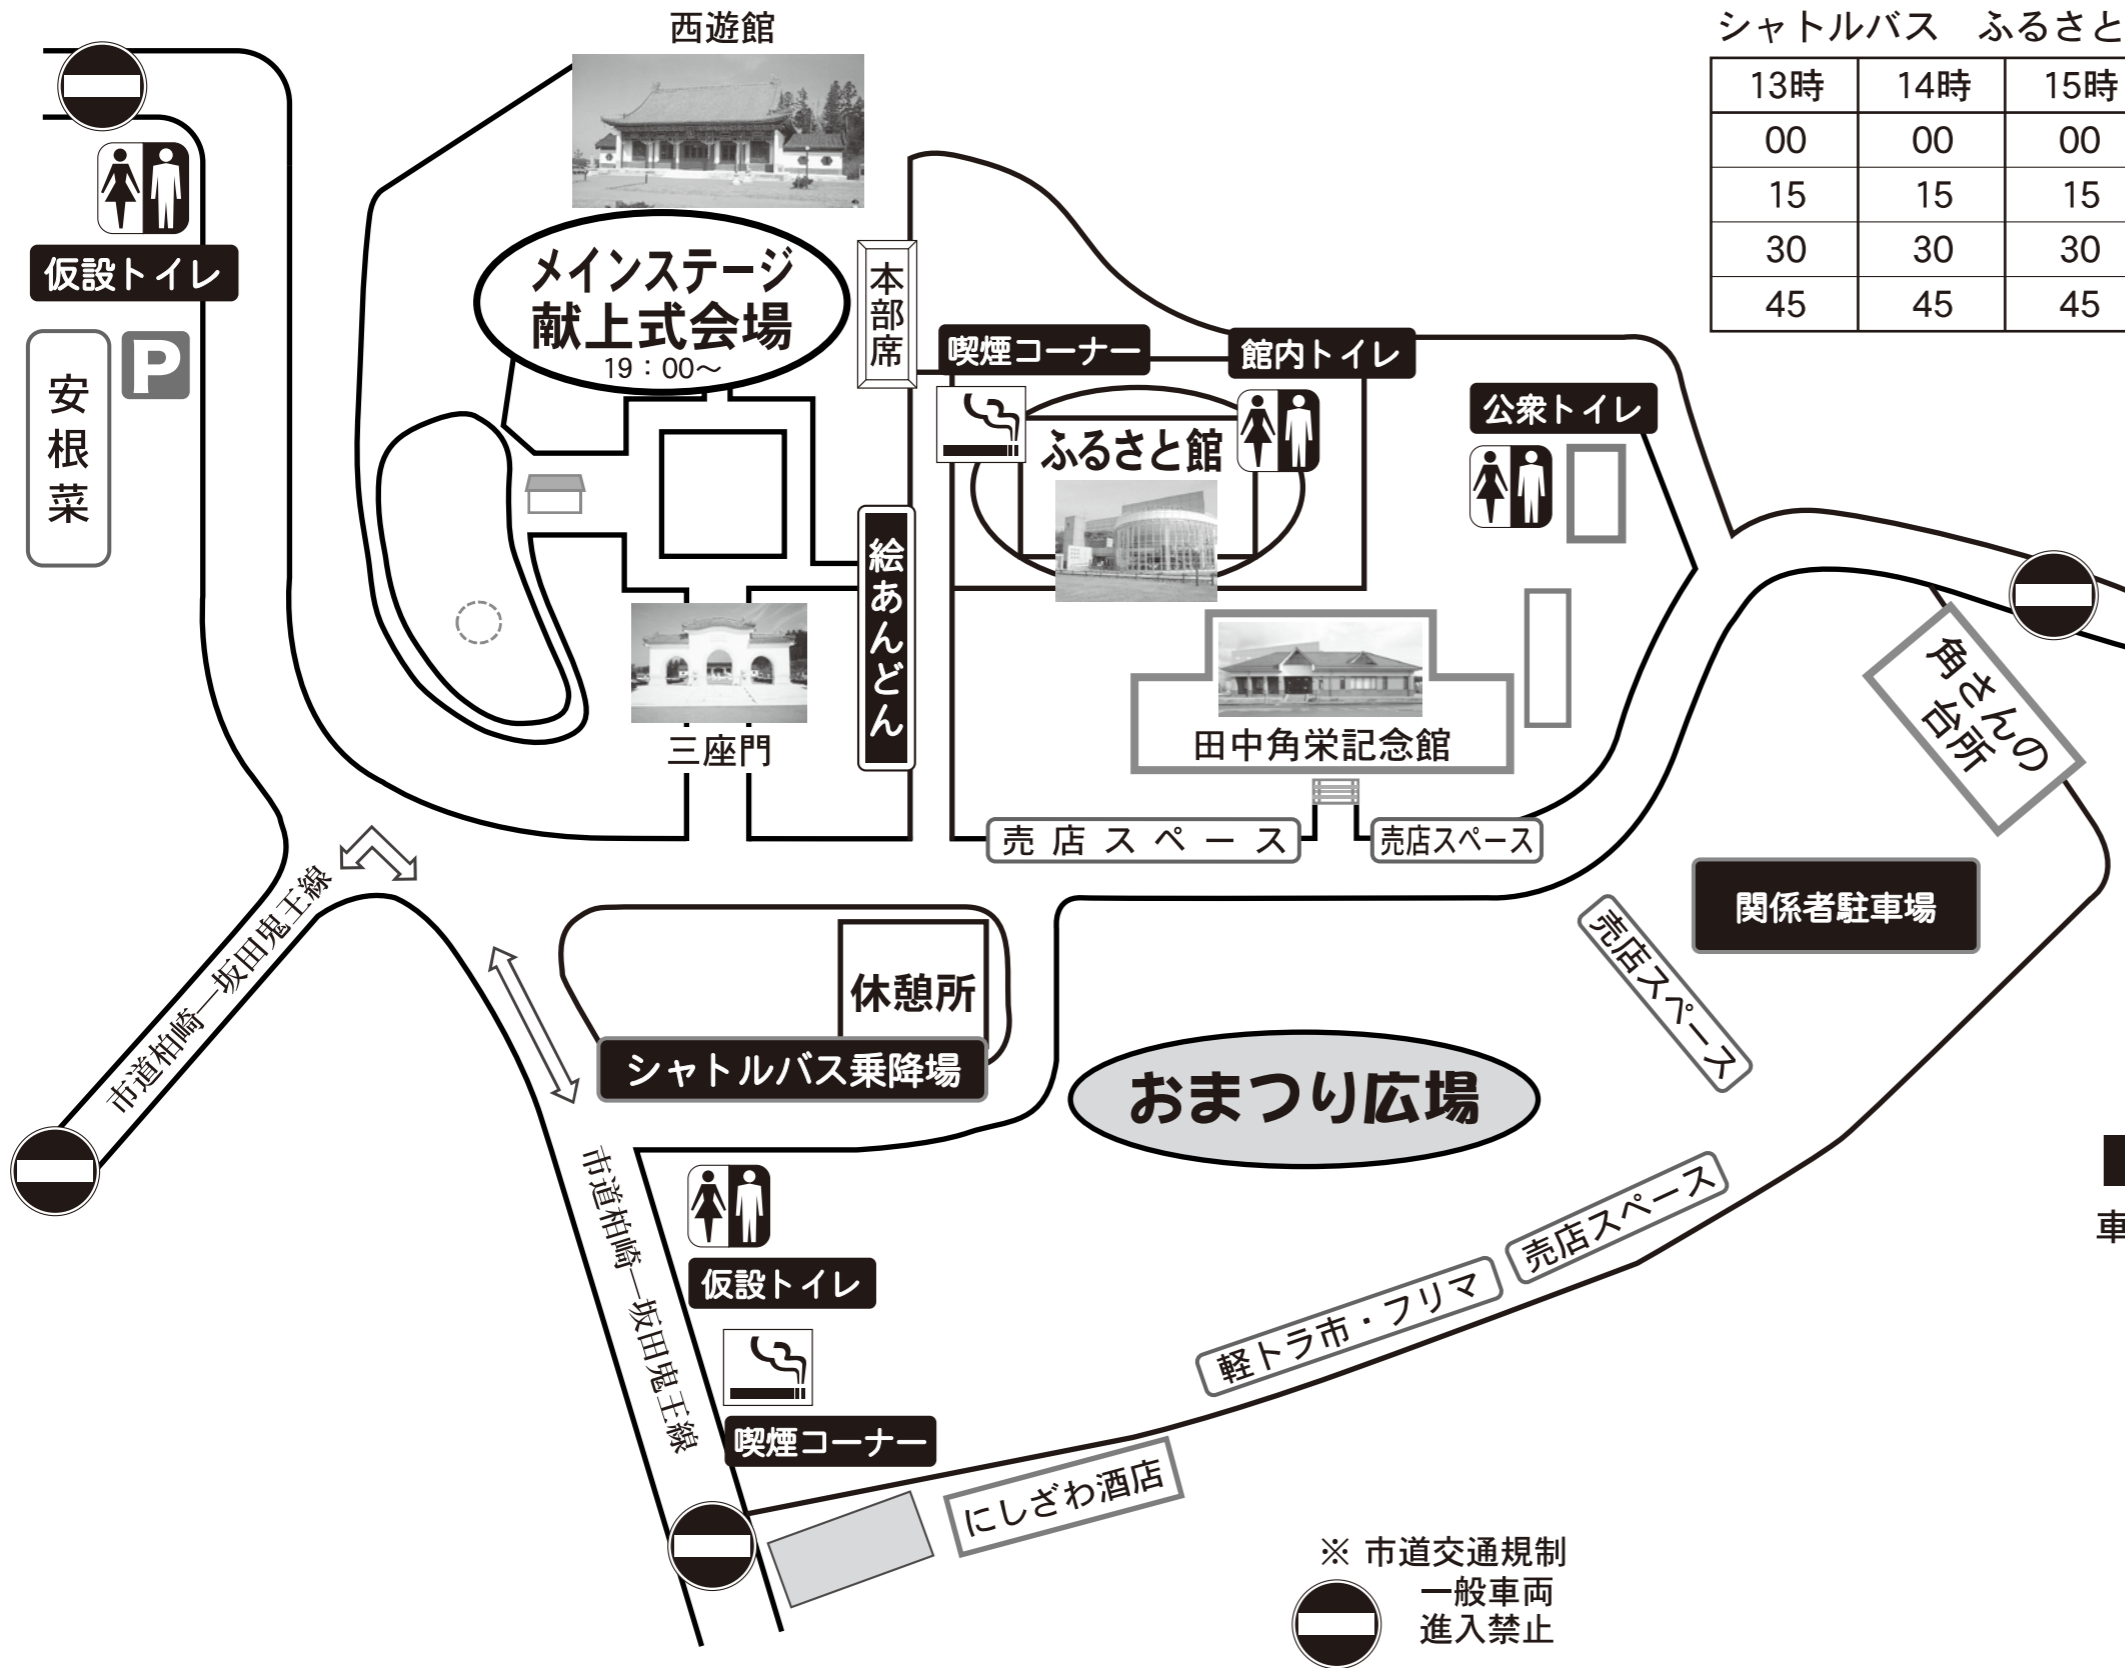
西遊館

シャトルバス　ふるさと

| 13時 | 14時 | 15時 |
|---|---|---|
| 00 | 00 | 00 |
| 15 | 15 | 15 |
| 30 | 30 | 30 |
| 45 | 45 | 45 |

仮設トイレ

安根菜

メインステージ
献上式会場
19：00〜

本部席

喫煙コーナー

館内トイレ

公衆トイレ

ふるさと館

絵あんどん

三座門

田中角栄記念館

角さんの台所

売店スペース

売店スペース

関係者駐車場

売店スペース

休憩所

シャトルバス乗降場

おまつり広場

市道柏崎ー坂田鬼王線

市道柏崎ー坂田鬼王線

仮設トイレ

喫煙コーナー

売店スペース

軽トラ市・フリマ

にしざわ酒店

※ 市道交通規制
一般車両
進入禁止

車